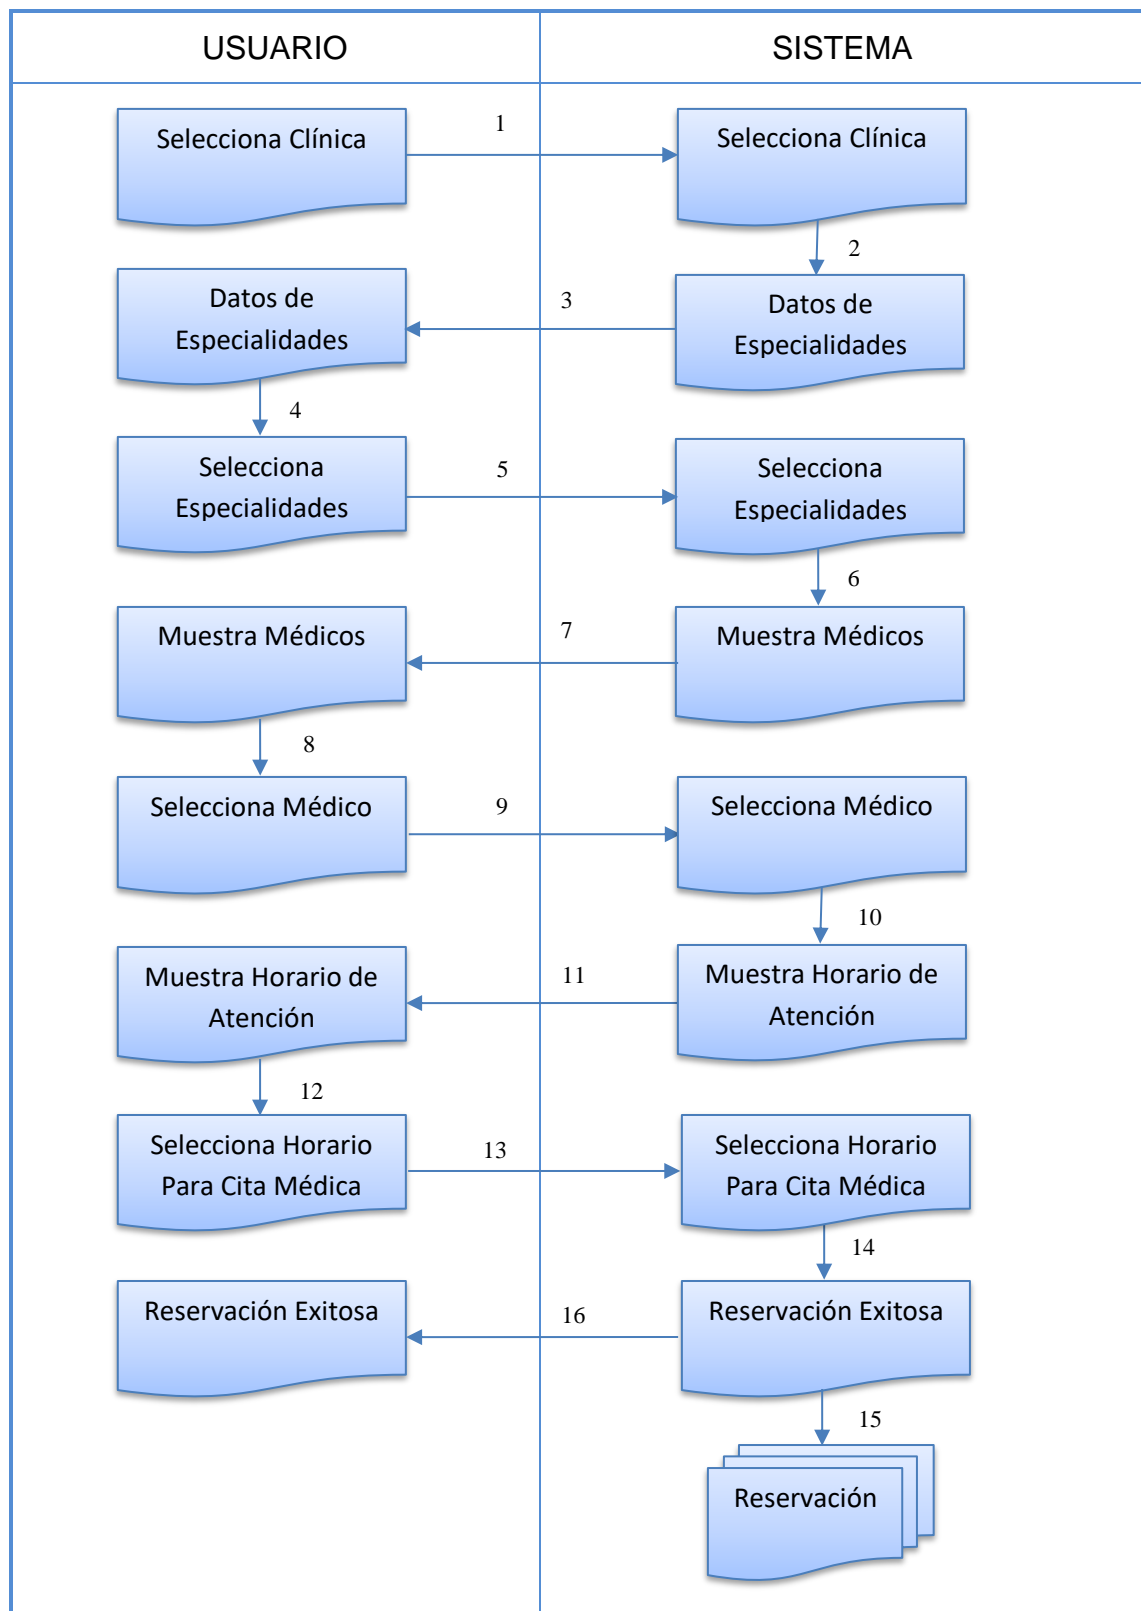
| USUARIO | SISTEMA |
|---|---|

Selecciona Clínica

1

Selecciona Clínica

2

Datos de Especialidades

3

Datos de Especialidades

4

Selecciona Especialidades

5

Selecciona Especialidades

6

Muestra Médicos

7

Muestra Médicos

8

Selecciona Médico

9

Selecciona Médico

10

Muestra Horario de Atención

11

Muestra Horario de Atención

12

Selecciona Horario Para Cita Médica

13

Selecciona Horario Para Cita Médica

14

Reservación Exitosa

16

Reservación Exitosa

15

Reservación